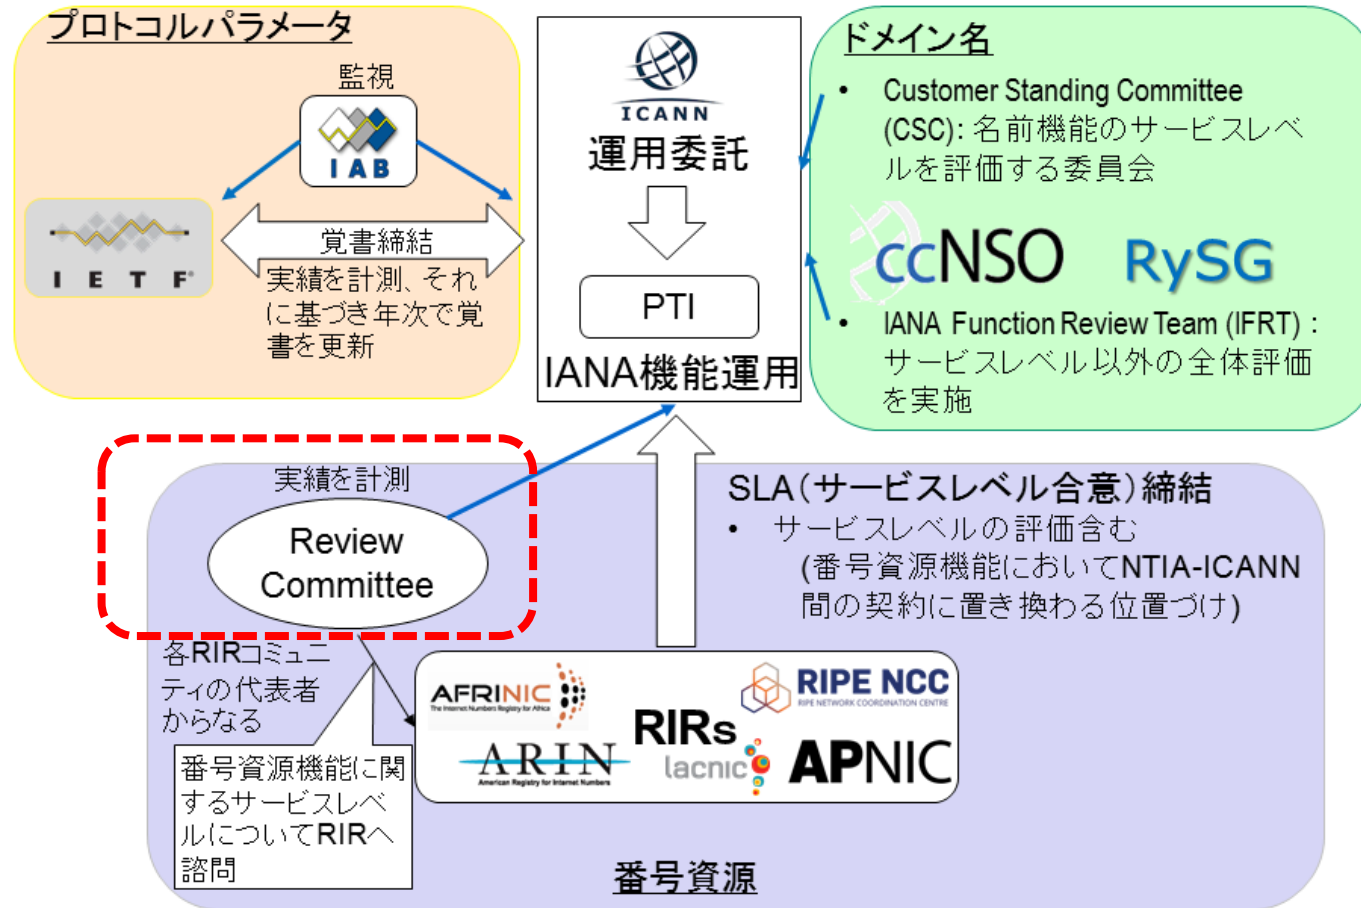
プロトコルパラメータ

監視

IAB

IETF

覚書締結

実績を計測、それに基づき年次で覚書を更新

ICANN

運用委託

PTI

IANA機能運用

ドメイン名

• Customer Standing Committee (CSC): 名前機能のサービスレベルを評価する委員会

ccNSO RySG

• IANA Function Review Team (IFRT) : サービスレベル以外の全体評価を実施

実績を計測

Review Committee

SLA(サービスレベル合意)締結

• サービスレベルの評価含む (番号資源機能においてNTIA-ICANN間の契約に置き換わる位置づけ)

各RIRコミュニティの代表者からなる

番号資源機能に関するサービスレベルについてRIRへ諮問

AFRINIC The Internet Numbers Registry for Africa

RIPE NCC RIPE NETWORK COORDINATION CENTRE

RIRs

ARIN American Registry for Internet Numbers

lacnic

APNIC

番号資源